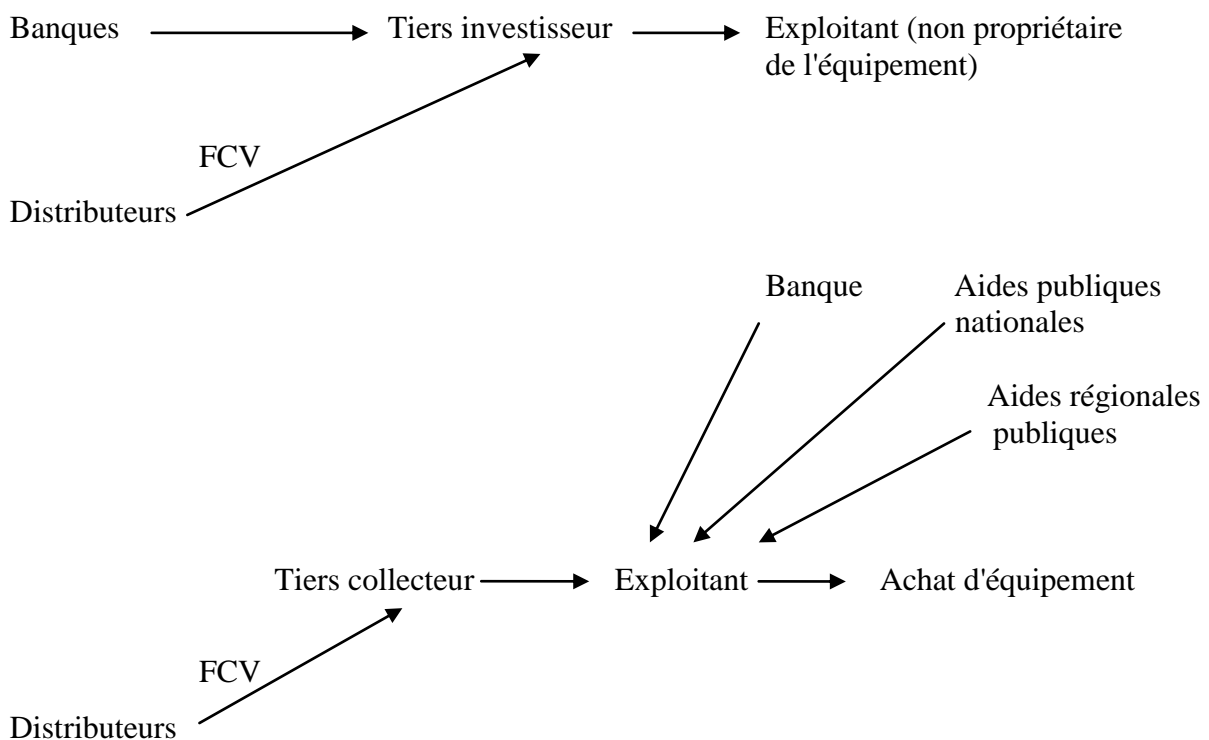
Banques Tiers investisseur Exploitant (non propriétaire de l'équipement)

FCV

Distributeurs

Banque

Aides publiques nationales

Aides régionales publiques

Tiers collecteur Exploitant Achat d'équipement

FCV

Distributeurs